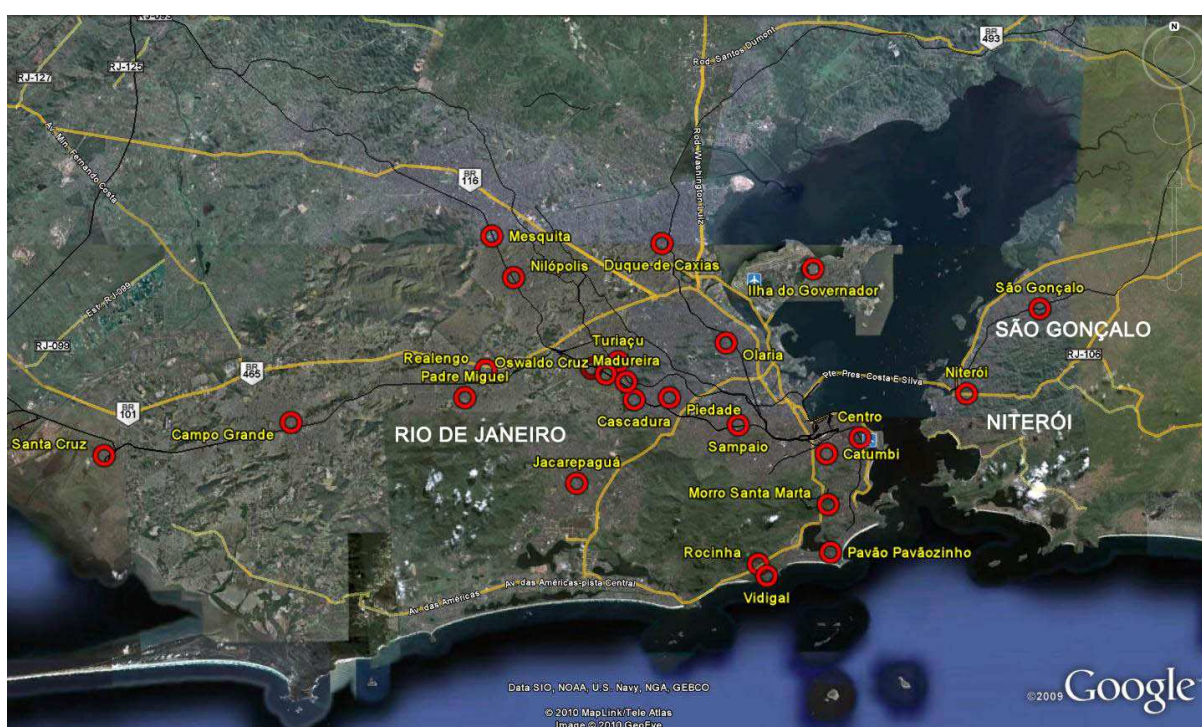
RJ-127
RJ-125
Av. Min. Fernando Costa
Rod. Santos Dumont
BR 493
N
BR 116
Rod. Washington Luiz
Mesquita
Nilópolis
Duque de Caxias
Ilha do Governador
São Gonçalo
SÃO GONÇALO
RJ-106
Estr. RJ-099
RJ-099
BR 465
Realengo
Oswaldo Cruz
Turiaçu
Madureira
Padre Miguel
Olaria
Ponte Pres. Costa e Silva
Niterói
NITERÓI
BR 101
Campo Grande
Santa Cruz
RIO DE JANEIRO
Cascadura
Piedade
Centro
Sampaio
Catumbi
Jacarepaguá
Morro Santa Marta
Rocinha
Pavão Pavãozinho
Vidigal
Av. das Américas
Av. das Américas-pista Central
Data SIO, NOAA, U.S. Navy, NGA, GEBCO
© 2010 MapLink/Tele Atlas
Image © 2010 GeoEye
©2009 Google